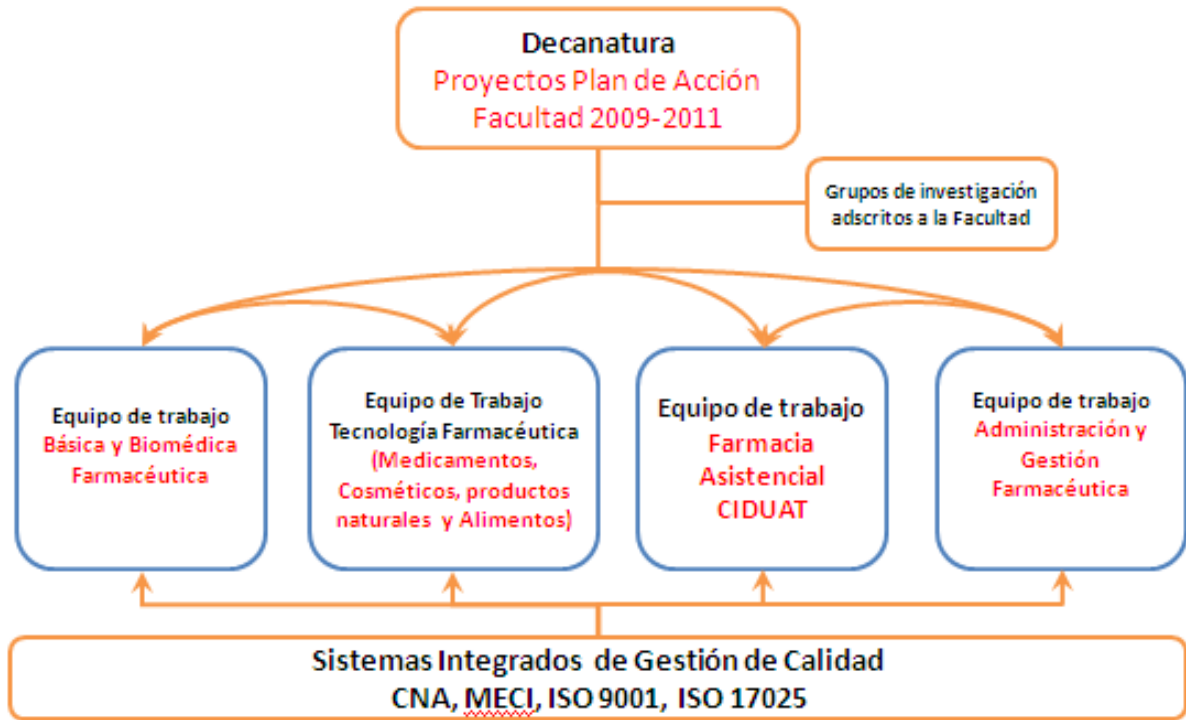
Decanatura
Proyectos Plan de Acción
Facultad 2009-2011

Grupos de investigación adscritos a la Facultad

Equipo de trabajo
Básica y Biomédica
Farmacéutica

Equipo de Trabajo
Tecnología Farmacéutica
(Medicamentos, Cosméticos, productos naturales y Alimentos)

Equipo de trabajo
Farmacia
Asistencial
CIDUAT

Equipo de trabajo
Administración y
Gestión
Farmacéutica

Sistemas Integrados de Gestión de Calidad
CNA, MECI, ISO 9001, ISO 17025